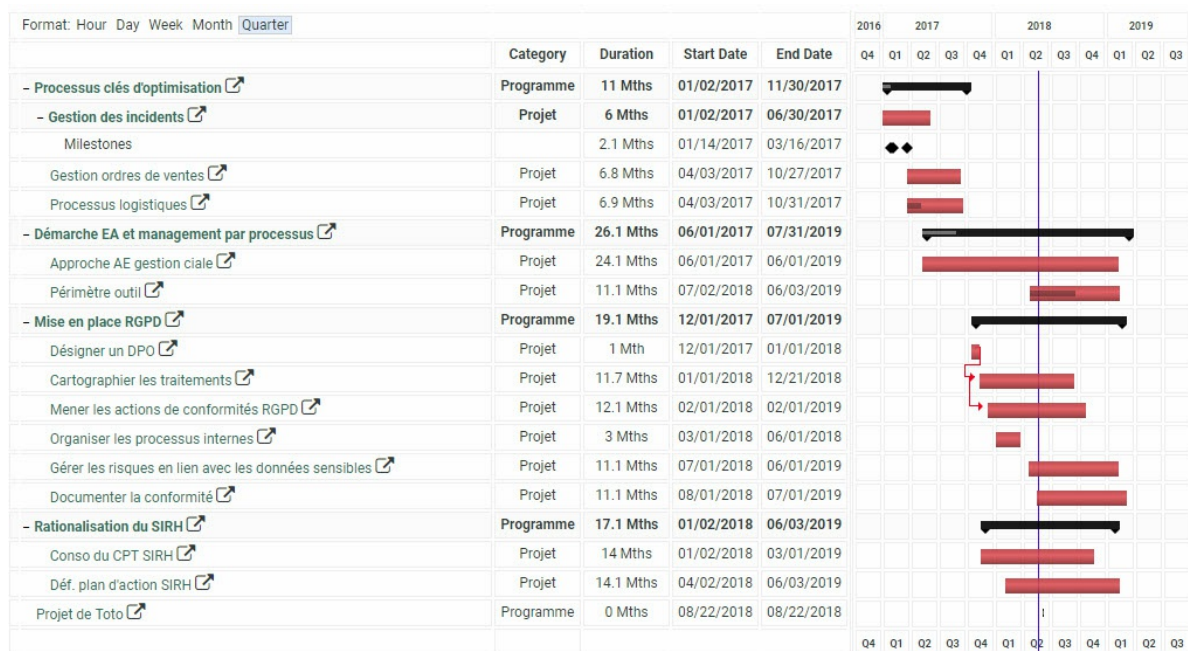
Format: Hour Day Week Month Quarter

| | Category | Duration | Start Date | End Date |
|---|---|---|---|---|
| – Processus clés d'optimisation | Programme | 11 Mths | 01/02/2017 | 11/30/2017 |
| – Gestion des incidents | Projet | 6 Mths | 01/02/2017 | 06/30/2017 |
| Milestones | | 2.1 Mths | 01/14/2017 | 03/16/2017 |
| Gestion ordres de ventes | Projet | 6.8 Mths | 04/03/2017 | 10/27/2017 |
| Processus logistiques | Projet | 6.9 Mths | 04/03/2017 | 10/31/2017 |
| – Démarche EA et management par processus | Programme | 26.1 Mths | 06/01/2017 | 07/31/2019 |
| Approche AE gestion ciale | Projet | 24.1 Mths | 06/01/2017 | 06/01/2019 |
| Périmètre outil | Projet | 11.1 Mths | 07/02/2018 | 06/03/2019 |
| – Mise en place RGPD | Programme | 19.1 Mths | 12/01/2017 | 07/01/2019 |
| Désigner un DPO | Projet | 1 Mth | 12/01/2017 | 01/01/2018 |
| Cartographier les traitements | Projet | 11.7 Mths | 01/01/2018 | 12/21/2018 |
| Mener les actions de conformités RGPD | Projet | 12.1 Mths | 02/01/2018 | 02/01/2019 |
| Organiser les processus internes | Projet | 3 Mths | 03/01/2018 | 06/01/2018 |
| Gérer les risques en lien avec les données sensibles | Projet | 11.1 Mths | 07/01/2018 | 06/01/2019 |
| Documenter la conformité | Projet | 11.1 Mths | 08/01/2018 | 07/01/2019 |
| – Rationalisation du SIRH | Programme | 17.1 Mths | 01/02/2018 | 06/03/2019 |
| Conso du CPT SIRH | Projet | 14 Mths | 01/02/2018 | 03/01/2019 |
| Déf. plan d'action SIRH | Projet | 14.1 Mths | 04/02/2018 | 06/03/2019 |
| Projet de Toto | Programme | 0 Mths | 08/22/2018 | 08/22/2018 |

2016 2017 2018 2019
Q4 Q1 Q2 Q3 Q4 Q1 Q2 Q3 Q4 Q1 Q2 Q3
Q4 Q1 Q2 Q3 Q4 Q1 Q2 Q3 Q4 Q1 Q2 Q3